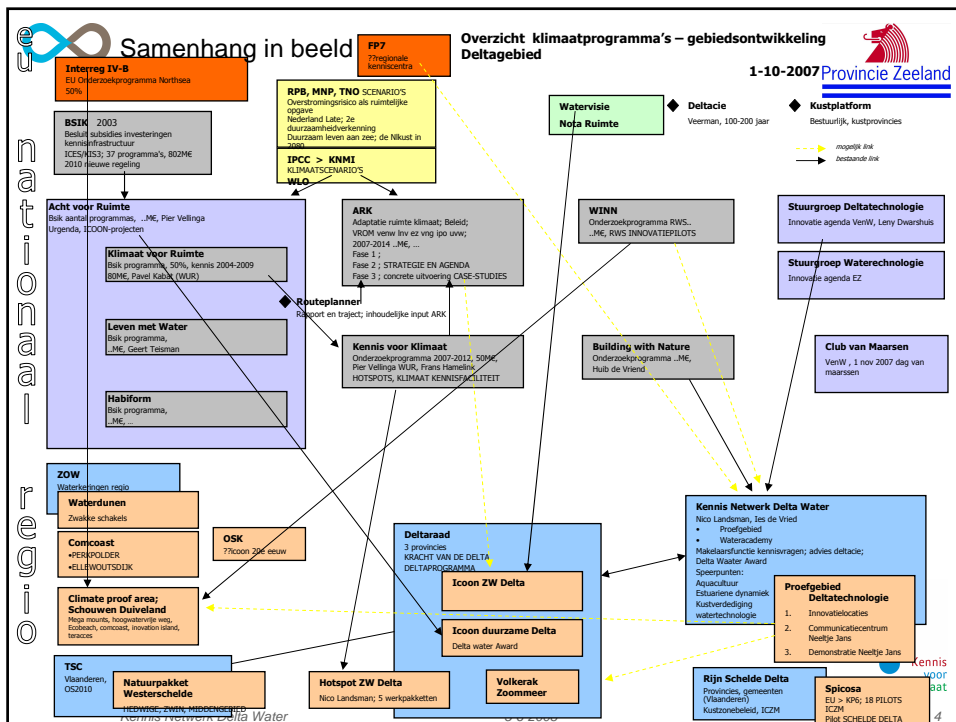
e
u

n
a
t
i
o
n
a
a
l

r
e
g
i
o

Samenhang in beeld

FP7
??regionale kenniscentra

Overzicht klimaatprogramma's – gebiedsontwikkeling Deltagebied

1-10-2007

Provincie Zeeland

Interreg IV-B
EU Onderzoekprogramma Northsea
50%

BSIK 2003
Besluit subsidies investeringen kennisinfrastructuur
ICES/KIS3; 37 programma's, 802M€
2010 nieuwe regeling

RPB, MNP, TNO SCENARIO'S
Overstromingsrisico als ruimtelijke opgave
Nederland Late; 2e duurzaamheidverkenning
Duurzaam leven aan zee; de NIkust in 2080

IPCC > KNMI
KLIMAATSCENARIO'S
WLO

Watervisie
Nota Ruimte

Deltacie
Veerman, 100-200 jaar

Kustplatform
Bestuurlijk, kustprovincies

mogelijk link
bestaande link

Acht voor Ruimte
Bsik aantal programmas, ..M€, Pier Vellinga
Urgenda, ICOON-projecten

Klimaat voor Ruimte
Bsik programma, 50%, kennis 2004-2009
80M€, Pavel Kabat (WUR)

Leven met Water
Bsik programma,
..M€, Geert Teisman

Habiform
Bsik programma,
..M€, ..

ARK
Adaptatie ruimte klimaat; Beleid;
VROM venw lnv ez vng ipo uvw;
2007-2014 ..M€, ...
Fase 1 ;
Fase 2 ; STRATEGIE EN AGENDA
Fase 3 ; concrete uitvoering CASE-STUDIES

Routeplanner
Rapport en traject; inhoudelijke input ARK

WINN
Onderzoekprogramma RWS..
..M€, RWS INNOVATIEPILOTS

Stuurgroep Deltatechnologie
Innovatie agenda VenW, Leny Dwarshuis

Stuurgroep Waterechnologie
Innovatie agenda EZ

Kennis voor Klimaat
Onderzoeksprogramma 2007-2012, 50M€,
Pier Vellinga WUR, Frans Hamelink
HOTSPOTS, KLIMAAT KENNISFACILITEIT

Building with Nature
Onderzoeksprogramma ..M€,
Huib de Vriend

Club van Maarsen
VenW , 1 nov 2007 dag van maarssen

ZOW
Waterkeringen regio

Waterdunen
Zwakke schakels

Comcoast
•PERKPOLDER
•ELLEWOUTSDIJK

OSK
??icoon 20e eeuw

Climate proof area; Schouwen Duiveland
Mega mounts, hoogwatervrije weg, Ecobeach, comcoast, inovation island, teracces

Deltaraad
3 provincies
KRACHT VAN DE DELTA
DELTAPROGRAMMA

Icoon ZW Delta

Icoon duurzame Delta
Delta water Award

Kennis Netwerk Delta Water
Nico Landsman, Ies de Vried
• Proefgebied
• Wateracademy
Makelaarsfunctie kennisvragen; advies deltacie;
Delta Waater Award
Speerpunten:
Aquacultuur
Estuariene dynamiek
Kustverdediging
watertechnologie

Proefgebied Deltatechnologie
1. Innovatielocaties
2. Communicatiecentrum Neeltje Jans
3. Demonstratie Neeltje Jans

TSC
Vlaanderen,
OS2010

Natuurpakket Westerschelde
HEDWIGE, ZWIN, MIDDENGEBIED

Hotspot ZW Delta
Nico Landsman; 5 werkpakketten

Volkerak Zoommeer

Rijn Schelde Delta
Provincies, gemeenten (Vlaanderen)
Kustzonebeleid, ICZM

Spicosa
EU > KP6; 18 PILOTS
ICZM
Pilot SCHELDE DELTA

Kennis voor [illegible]aat

Kennis Netwerk Delta Water

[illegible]

4